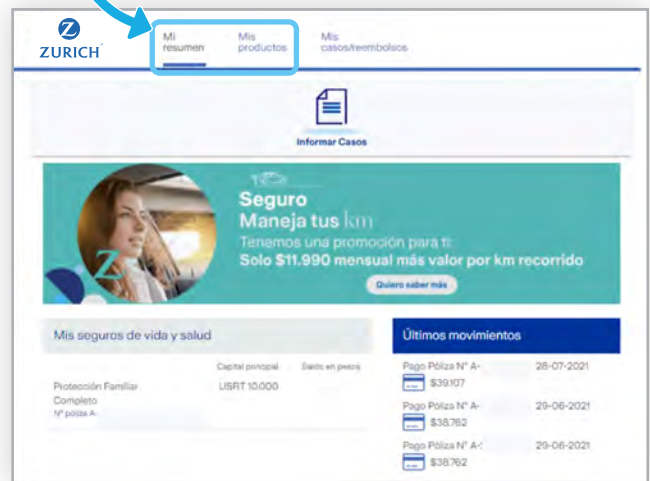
ZURICH

Mi resumen

Mis productos

Mis casos/reembolsos

Informar Casos

Seguro
Maneja tus km
Tenemos una promoción para ti:
Solo $11.990 mensual más valor por km recorrido

Quiero saber más

Mis seguros de vida y salud

| | Capital principal | Saldo en pesos |
|---|---|---|
| Protección Familiar Completo<br>Nº póliza A- | USRT 10.000 | |

Últimos movimientos

Pago Póliza N° A- 26-07-2021
$39.107

Pago Póliza N° A- 29-06-2021
$38.762

Pago Póliza N° A- 29-06-2021
$38.762